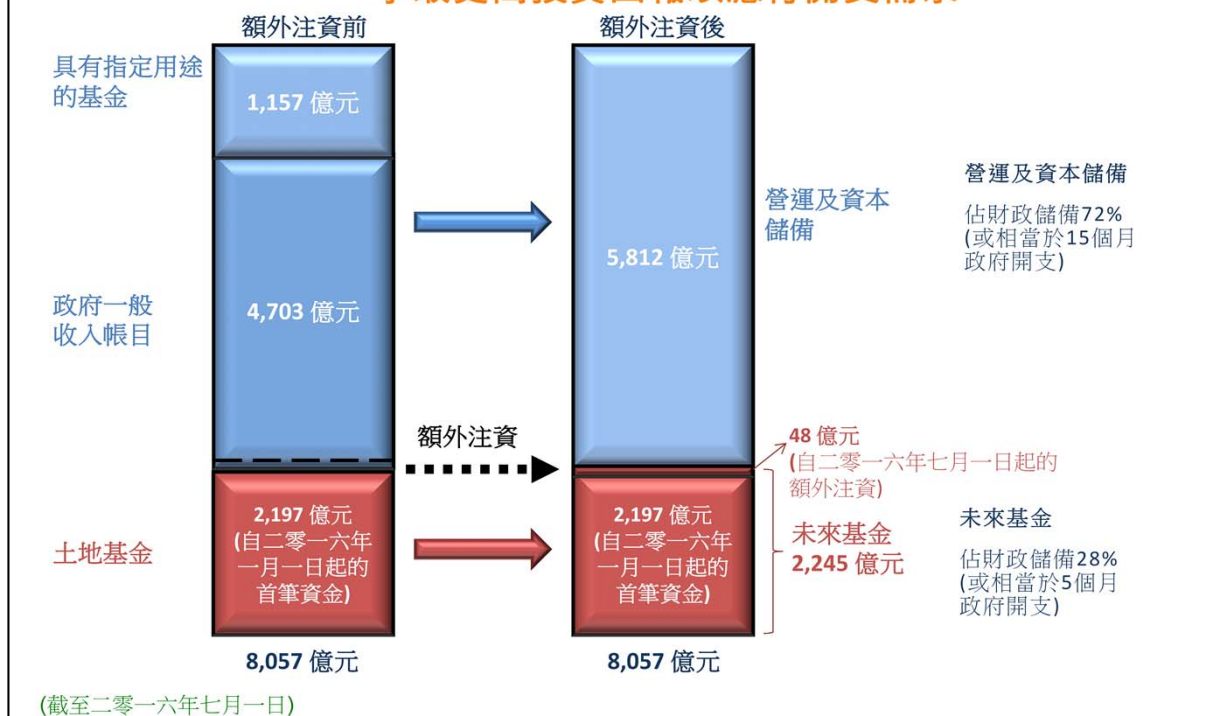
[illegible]

額外注資前

額外注資後

具有指定用途的基金

1,157 億元

政府一般收入帳目

4,703 億元

5,812 億元

營運及資本儲備

營運及資本儲備

佔財政儲備72%
(或相當於15個月政府開支)

額外注資

48 億元
(自二零一六年七月一日起的額外注資)

土地基金

2,197 億元
(自二零一六年一月一日起的首筆資金)

2,197 億元
(自二零一六年一月一日起的首筆資金)

未來基金
2,245 億元

未來基金

佔財政儲備28%
(或相當於5個月政府開支)

8,057 億元

8,057 億元

(截至二零一六年七月一日)